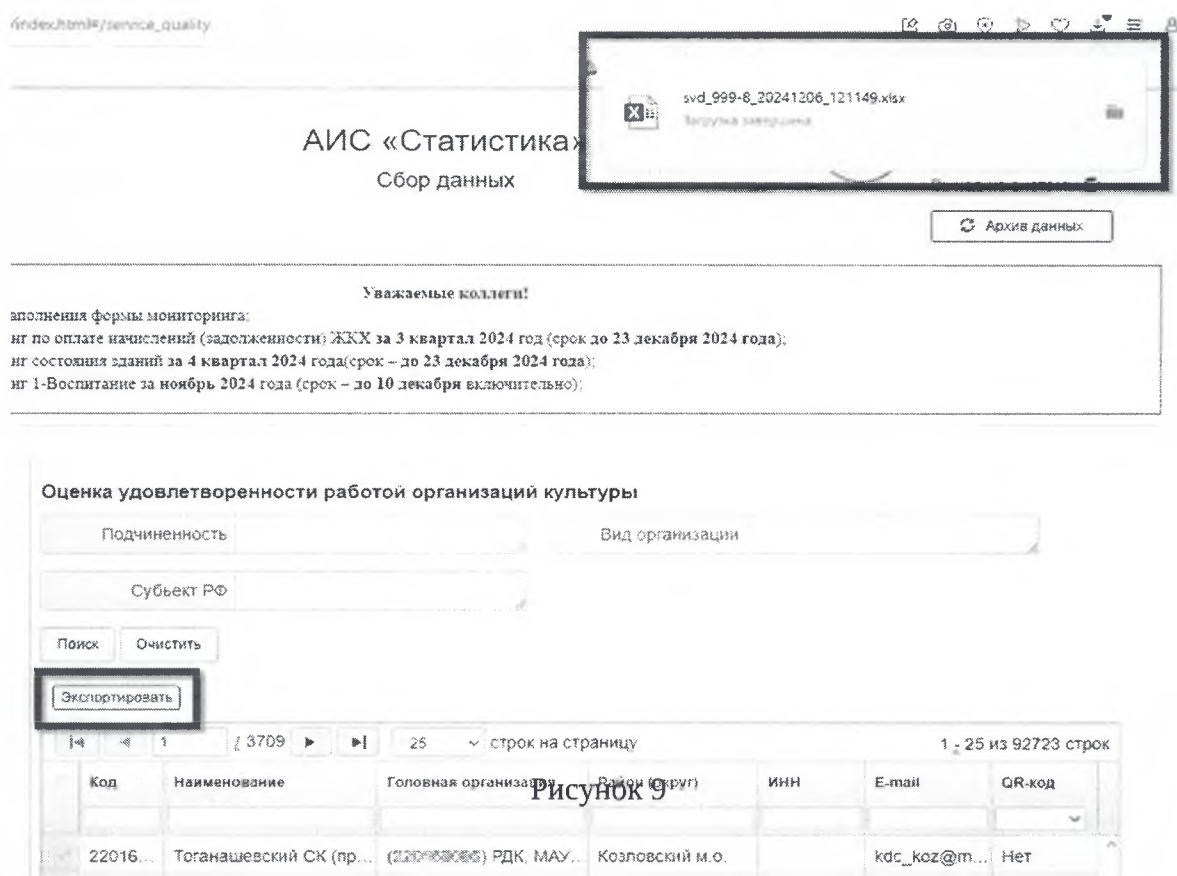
/index.html#/service_quality

svd_999-8_20241206_121149.xlsx

Загрузка завершена

АИС «Статистика»

Сбор данных

Архив данных

Уважаемые коллеги!

аполнения формы мониторинга:
нг по оплате начислений (задолженности) ЖКХ **за 3 квартал 2024** год (срок **до 23 декабря 2024 года**);
нг состояния зданий **за 4 квартал 2024 года**(срок – **до 23 декабря 2024 года**);
нг 1-Воспитание **за ноябрь 2024** года (срок – **до 10 декабря** включительно);

Оценка удовлетворенности работой организаций культуры

Подчиненность

Вид организации

Субьект РФ

Поиск Очистить

Экспортировать

1 / 3709 25 строк на страницу 1 - 25 из 92723 строк

| Код | Наименование | Головная организация | Район (округ) | ИНН | E-mail | QR-код |
|---|---|---|---|---|---|---|
| 22016... | Тоганашевский СК (пр... | ([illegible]) РДК, МАУ... | Козловский м.о. | | kdc_koz@m... | Нет |

Рисунок 9